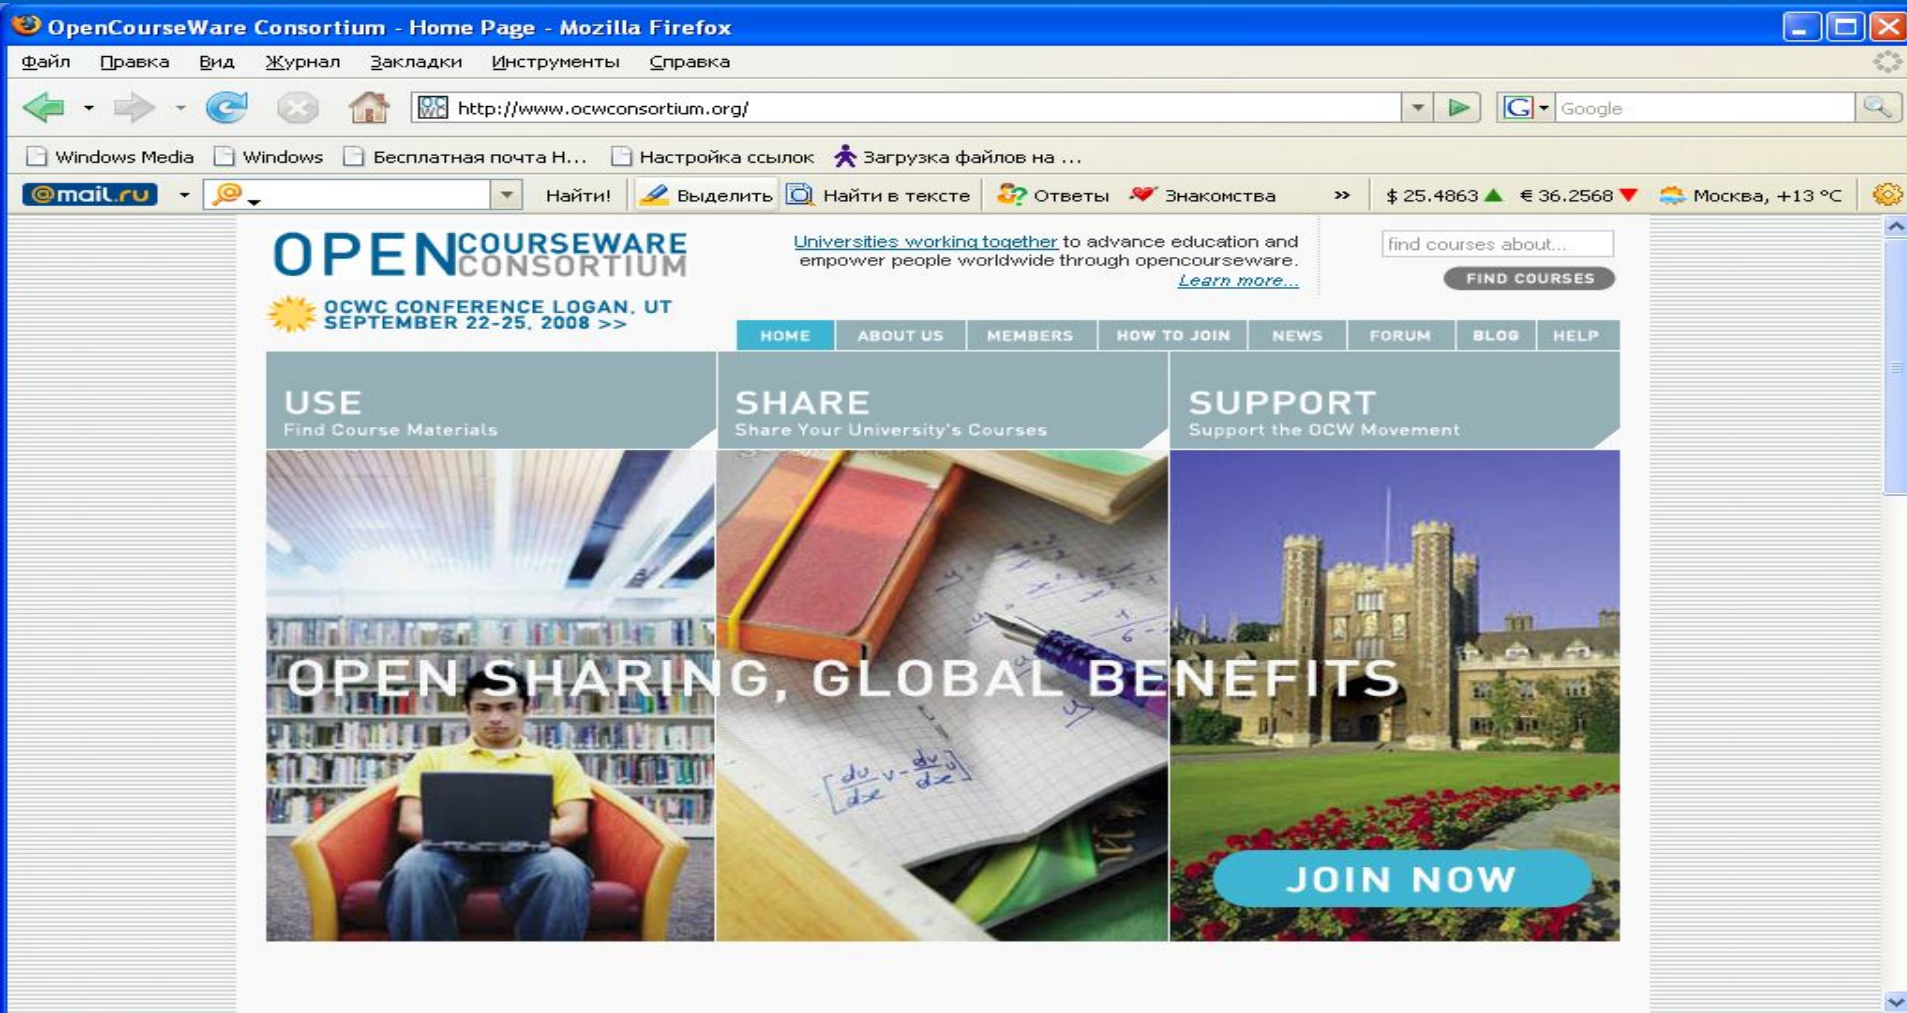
OpenCourseWare Consortium - Home Page - Mozilla Firefox

Файл Правка Вид Журнал Закладки Инструменты Справка

http://www.ocwconsortium.org/

Google

Windows Media Windows Бесплатная почта Н... Настройка ссылок Загрузка файлов на ...

@mail.ru Найти! Выделить Найти в тексте Ответы Знакомства » $ 25.4863 € 36.2568 Москва, +13 °C

OPEN COURSEWARE CONSORTIUM

Universities working together to advance education and empower people worldwide through opencourseware. Learn more...

find courses about...

FIND COURSES

OCWC CONFERENCE LOGAN, UT SEPTEMBER 22-25, 2008 >>

HOME ABOUT US MEMBERS HOW TO JOIN NEWS FORUM BLOG HELP

USE
Find Course Materials

SHARE
Share Your University's Courses

SUPPORT
Support the OCW Movement

OPEN SHARING, GLOBAL BENEFITS

JOIN NOW